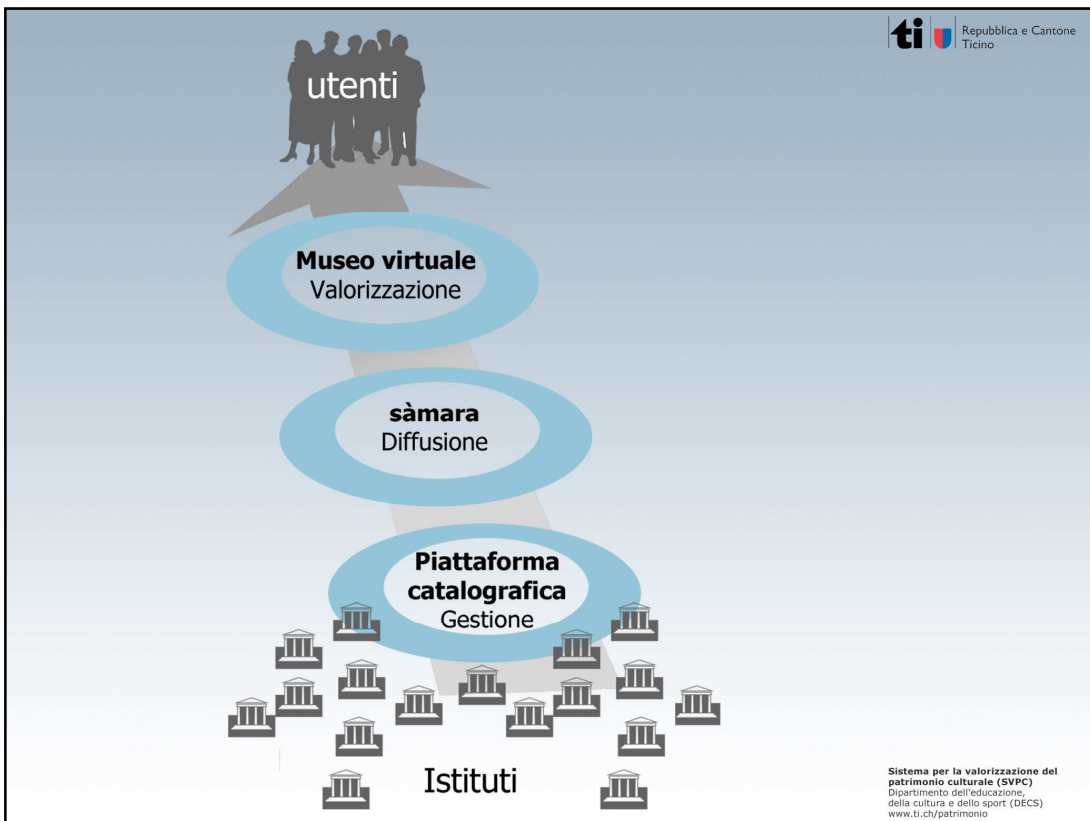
ti Repubblica e Cantone Ticino

utenti

**Museo virtuale**
Valorizzazione

**sàmara**
Diffusione

**Piattaforma catalografica**
Gestione

Istituti

**Sistema per la valorizzazione del patrimonio culturale (SVPC)**
Dipartimento dell'educazione, della cultura e dello sport (DECS)
www.ti.ch/patrimonio